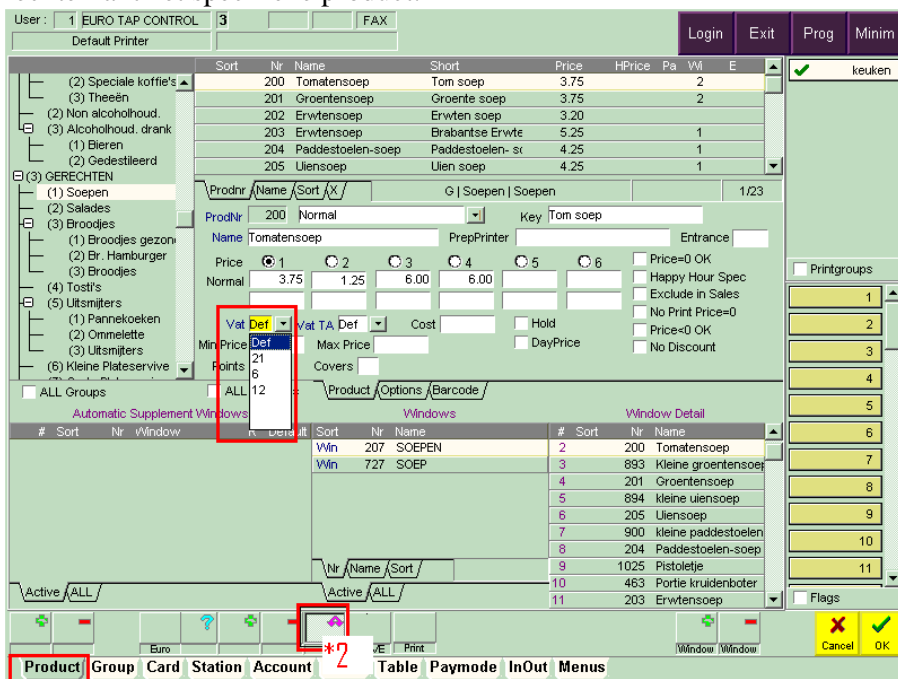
User : 1 EURO TAP CONTROL 3 FAX
Default Printer
Login Exit Prog Minim

(2) Speciale koffie's
(3) Theeën
(2) Non alcoholhoud.
(3) Alcoholhoud. drank
(1) Bieren
(2) Gedestileerd
(3) GERECHTEN
(1) Soepen
(2) Salades
(3) Broodjes
(1) Broodjes gezon
(2) Br. Hamburger
(3) Broodjes
(4) Tosti's
(5) Uitsmijters
(1) Pannekoeken
(2) Ommelette
(3) Uitsmijters
(6) Kleine Plateservive
ALL Groups

| Sort | Nr | Name | Short | Price | HPrice | Pa | Wi | E |
|---|---|---|---|---|---|---|---|---|
| | 200 | Tomatensoep | Tom soep | 3.75 | | | 2 | |
| | 201 | Groentensoep | Groente soep | 3.75 | | | 2 | |
| | 202 | Erwtensoep | Erwten soep | 3.20 | | | | |
| | 203 | Erwtensoep | Brabantse Erwte | 5.25 | | | 1 | |
| | 204 | Paddestoelen-soep | Paddestoelen- sc | 4.25 | | | 1 | |
| | 205 | Uiensoep | Uien soep | 4.25 | | | 1 | |

keuken

Prodnr Name Sort X
G | Soepen | Soepen 1/23
ProdNr 200 Normal Key Tom soep
Name Tomatensoep PrepPrinter Entrance
Price 1 2 3 4 5 6
Normal 3.75 1.25 6.00 6.00
Price=0 OK
Happy Hour Spec
Exclude in Sales
No Print Price=0
Price<0 OK
No Discount
Vat Def Vat TA Def Cost Hold
Def
21
6
12
Min Price Max Price DayPrice
Points Covers
ALL
Product Options Barcode
Printgroups
1 2 3 4 5 6 7 8 9 10 11
Flags

Automatic Supplement Windows
# Sort Nr Window R Default

Windows
| Sort | Nr | Name |
|---|---|---|
| Win | 207 | SOEPEN |
| Win | 727 | SOEP |

Window Detail
| # | Sort | Nr | Name |
|---|---|---|---|
| 2 | | 200 | Tomatensoep |
| 3 | | 893 | Kleine groentensoep |
| 4 | | 201 | Groentensoep |
| 5 | | 894 | kleine uiensoep |
| 6 | | 205 | Uiensoep |
| 7 | | 900 | kleine paddestoelen |
| 8 | | 204 | Paddestoelen-soep |
| 9 | | 1025 | Pistoletje |
| 10 | | 463 | Portie kruidenboter |
| 11 | | 203 | Erwtensoep |

Nr Name Sort
Active ALL
Active ALL
Euro
*2
VE Print
Window Window
Cancel OK
Product Group Card Station Account Table Paymode InOut Menus